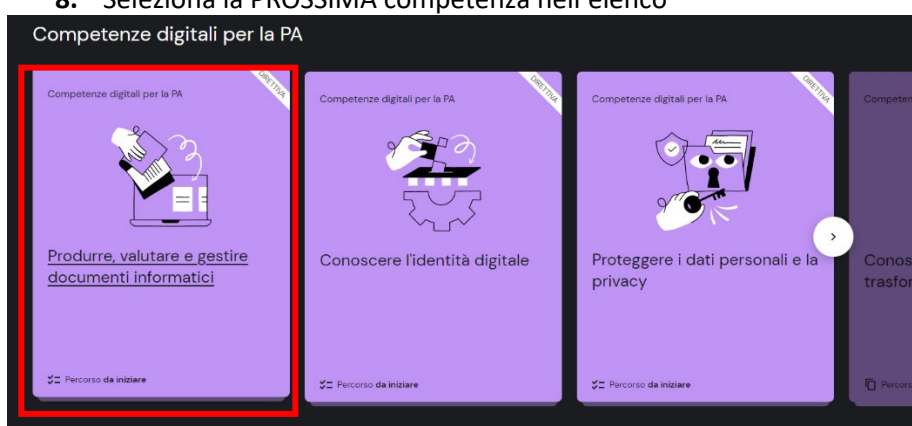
8. Seleziona la PROSSIMA competenza nell'elenco

Competenze digitali per la PA

Competenze digitali per la PA

DIRETTIVA

Produrre, valutare e gestire documenti informatici

Percorso da iniziare

Competenze digitali per la PA

DIRETTIVA

Conoscere l'identità digitale

Percorso da iniziare

Competenze digitali per la PA

DIRETTIVA

Proteggere i dati personali e la privacy

Percorso da iniziare

Compete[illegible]

Conos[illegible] trasfor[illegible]